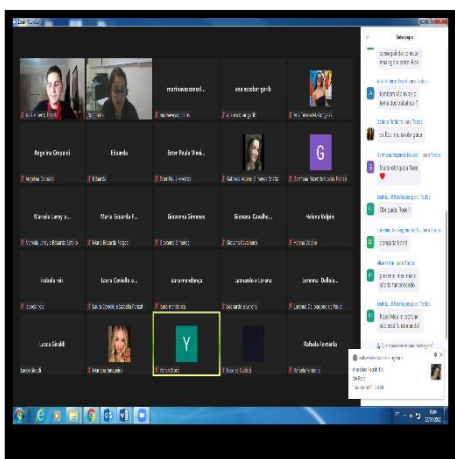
mariluesasenel...

ana.escobar.gedb

Angelina Crepaldi

Eduarda

Ester Paula Nunes...

G

Manuela Lamy ...

Maria Eduarda F...

Giovanna Simoes

Giovana Carvalho...

Helena Volpini

Isabella reis

Laura Carvalho ...

aura.mendonca

Leonardo ... Lemme

Lorenzo Dellana...

Lucca Giraldi

Y

Rafaela Ferreira

Bate-papo

Mande a mensagem para todos

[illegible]